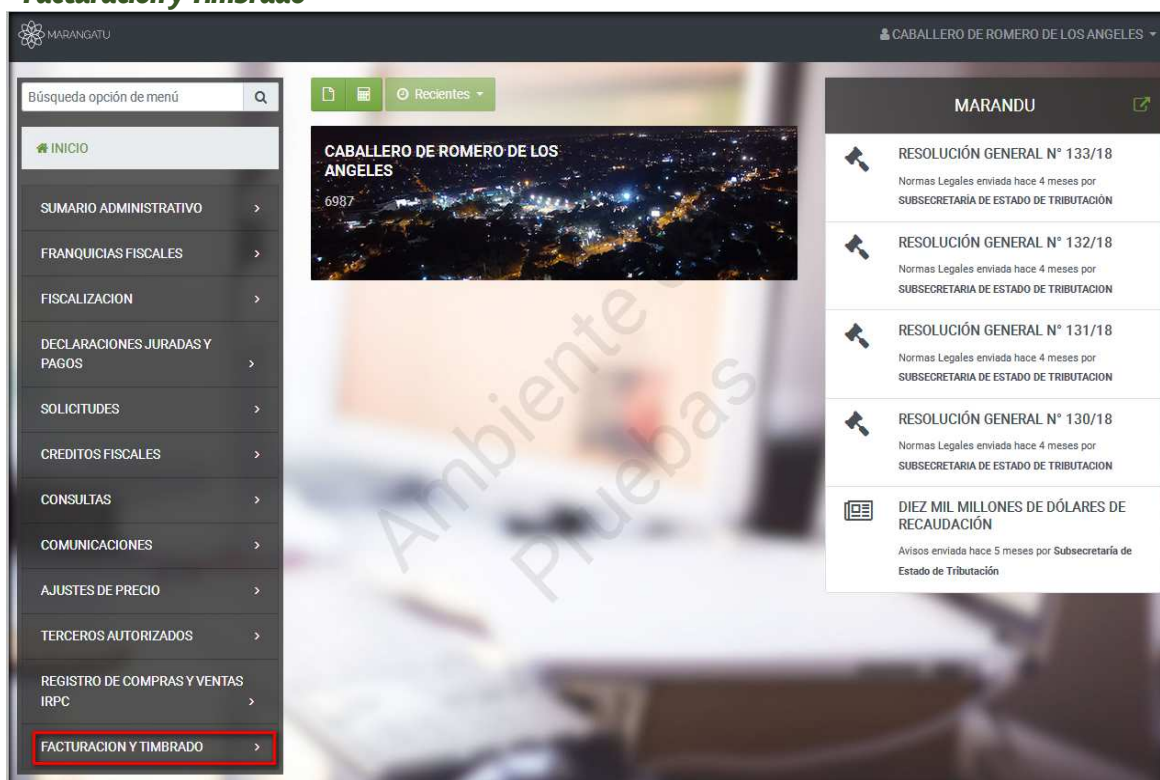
Facturación y Timbrado

MARANGATU

CABALLERO DE ROMERO DE LOS ANGELES

Búsqueda opción de menú

INICIO

SUMARIO ADMINISTRATIVO

FRANQUICIAS FISCALES

FISCALIZACION

DECLARACIONES JURADAS Y PAGOS

SOLICITUDES

CREDITOS FISCALES

CONSULTAS

COMUNICACIONES

AJUSTES DE PRECIO

TERCEROS AUTORIZADOS

REGISTRO DE COMPRAS Y VENTAS IRPC

FACTURACION Y TIMBRADO

Recientes

CABALLERO DE ROMERO DE LOS ANGELES
6987

Ambiente de Pruebas

MARANDU

RESOLUCIÓN GENERAL N° 133/18
Normas Legales enviada hace 4 meses por SUBSECRETARÍA DE ESTADO DE TRIBUTACIÓN

RESOLUCIÓN GENERAL N° 132/18
Normas Legales enviada hace 4 meses por SUBSECRETARIA DE ESTADO DE TRIBUTACION

RESOLUCIÓN GENERAL N° 131/18
Normas Legales enviada hace 4 meses por SUBSECRETARIA DE ESTADO DE TRIBUTACION

RESOLUCIÓN GENERAL N° 130/18
Normas Legales enviada hace 4 meses por SUBSECRETARIA DE ESTADO DE TRIBUTACION

DIEZ MIL MILLONES DE DÓLARES DE RECAUDACIÓN
Avisos enviada hace 5 meses por Subsecretaría de Estado de Tributación